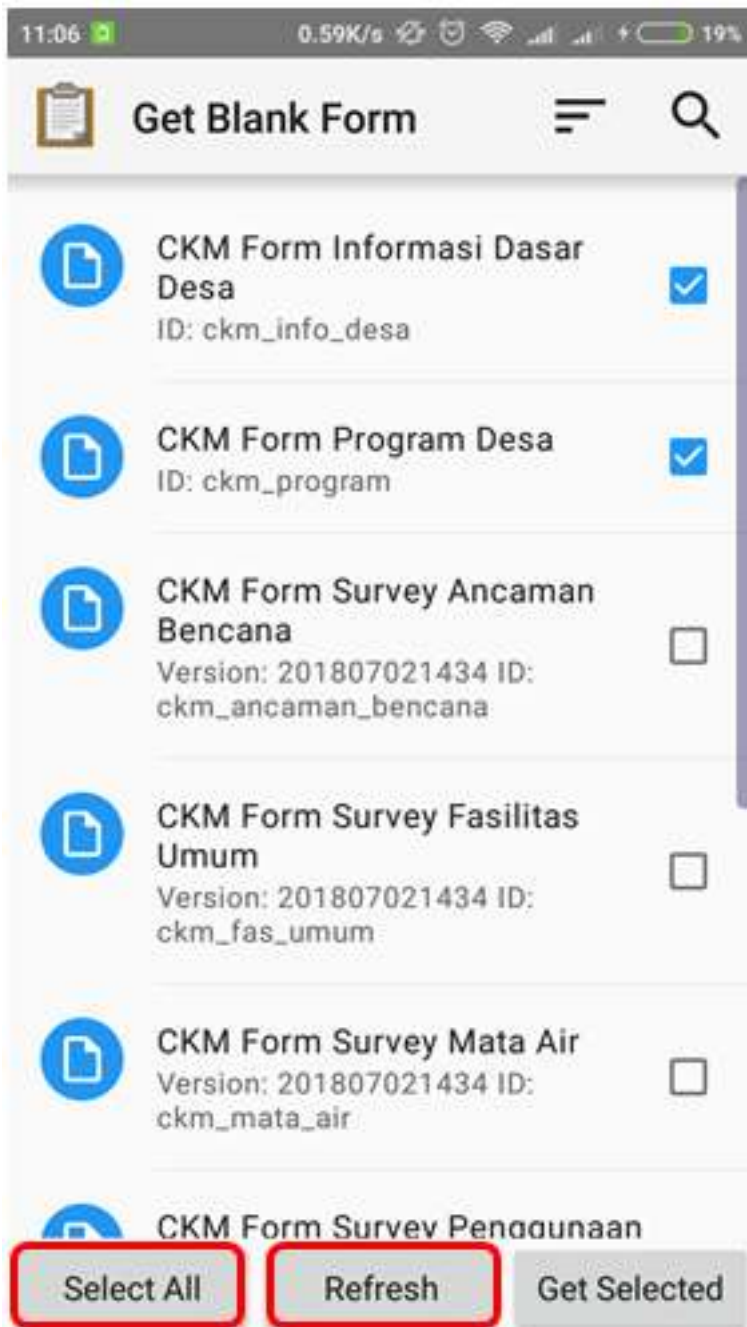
11:06 0.59K/s 19%

Get Blank Form

CKM Form Informasi Dasar Desa
ID: ckm_info_desa

CKM Form Program Desa
ID: ckm_program

CKM Form Survey Ancaman Bencana
Version: 201807021434 ID: ckm_ancaman_bencana

CKM Form Survey Fasilitas Umum
Version: 201807021434 ID: ckm_fas_umum

CKM Form Survey Mata Air
Version: 201807021434 ID: ckm_mata_air

CKM Form Survey Penggunaan

Select All
Refresh
Get Selected